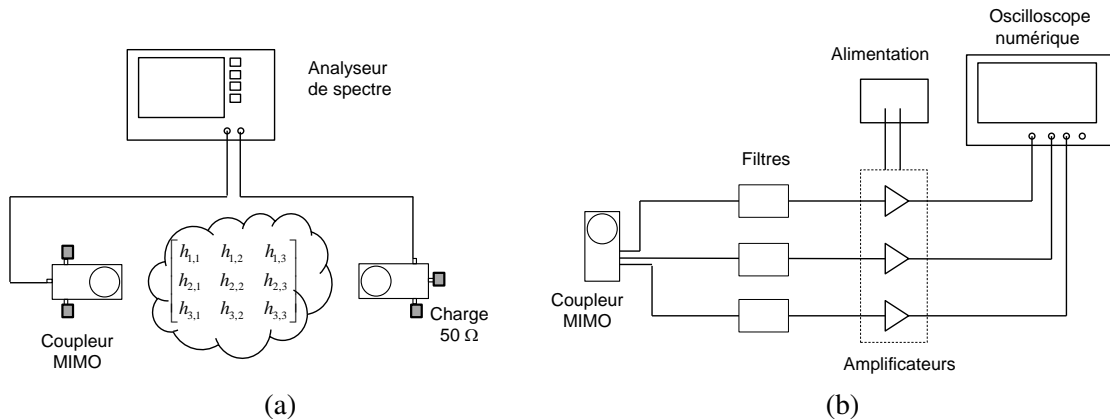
Analyseur de spectre

$\begin{bmatrix} h_{1,1} & h_{1,2} & h_{1,3} \\ h_{2,1} & h_{2,2} & h_{2,3} \\ h_{3,1} & h_{3,2} & h_{3,3} \end{bmatrix}$

Coupleur MIMO

Charge 50 Ω

(a)

Alimentation

Oscilloscope numérique

Filtres

Coupleur MIMO

Amplificateurs

(b)